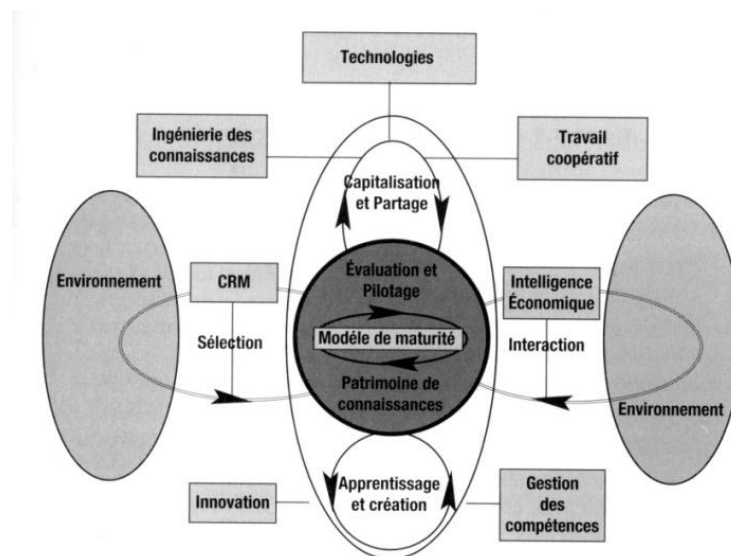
Technologies

Ingénierie des connaissances

Travail coopératif

Capitalisation et Partage

Environnement

CRM

Évaluation et Pilotage

Intelligence Économique

Sélection

Modèle de maturité

Interaction

Patrimoine de connaissances

Environnement

Apprentissage et création

Innovation

Gestion des compétences